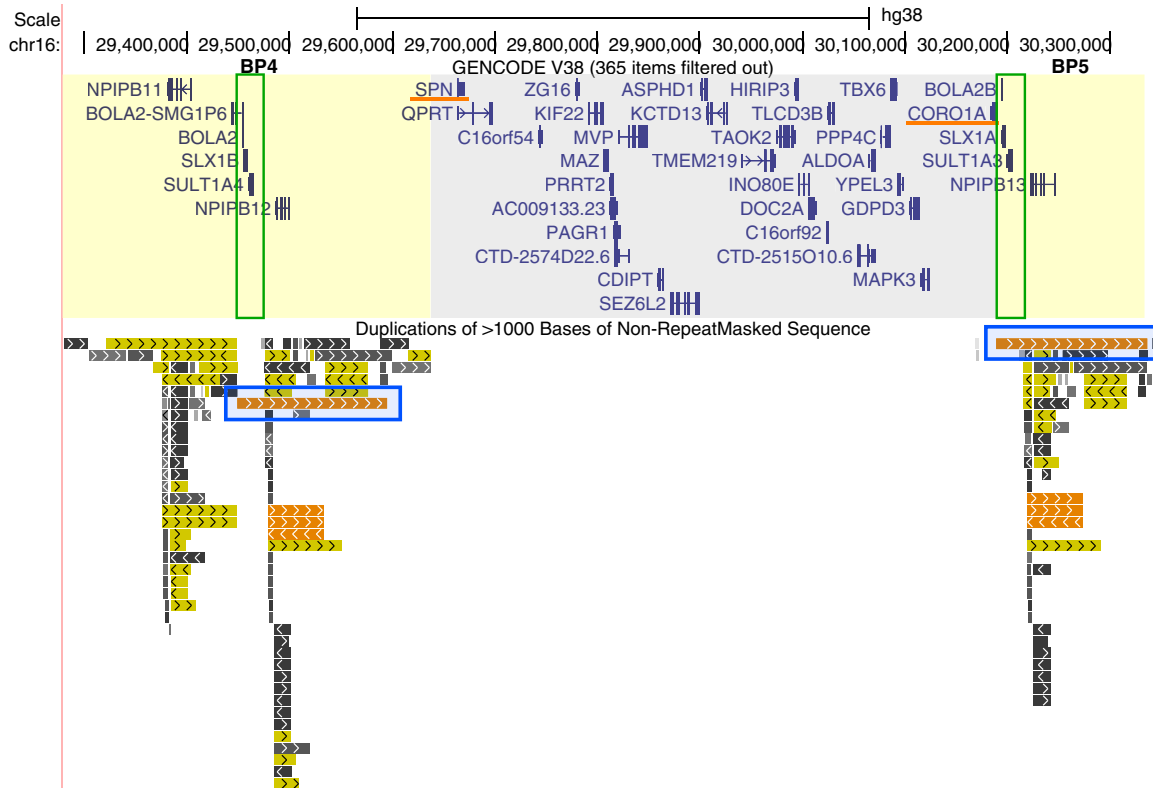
Scale
chr16:
hg38
29,400,000 29,500,000 29,600,000 29,700,000 29,800,000 29,900,000 30,000,000 30,100,000 30,200,000 30,300,000

BP4
GENCODE V38 (365 items filtered out)
BP5

NPIPB11
BOLA2-SMG1P6
BOLA2
SLX1B
SULT1A4
NPIPB12
SPN
QPRT
ZG16
KIF22
C16orf54
MAZ
PRRT2
AC009133.23
PAGR1
CTD-2574D22.6
CDIPT
SEZ6L2
ASPHD1
KCTD13
MVP
TMEM219
INO80E
DOC2A
C16orf92
CTD-2515O10.6
HIRIP3
TLCD3B
TAOK2
ALDOA
YPEL3
GDPD3
MAPK3
TBX6
PPP4C
BOLA2B
CORO1A
SLX1A
SULT1A3
NPIPB13

Duplications of >1000 Bases of Non-RepeatMasked Sequence